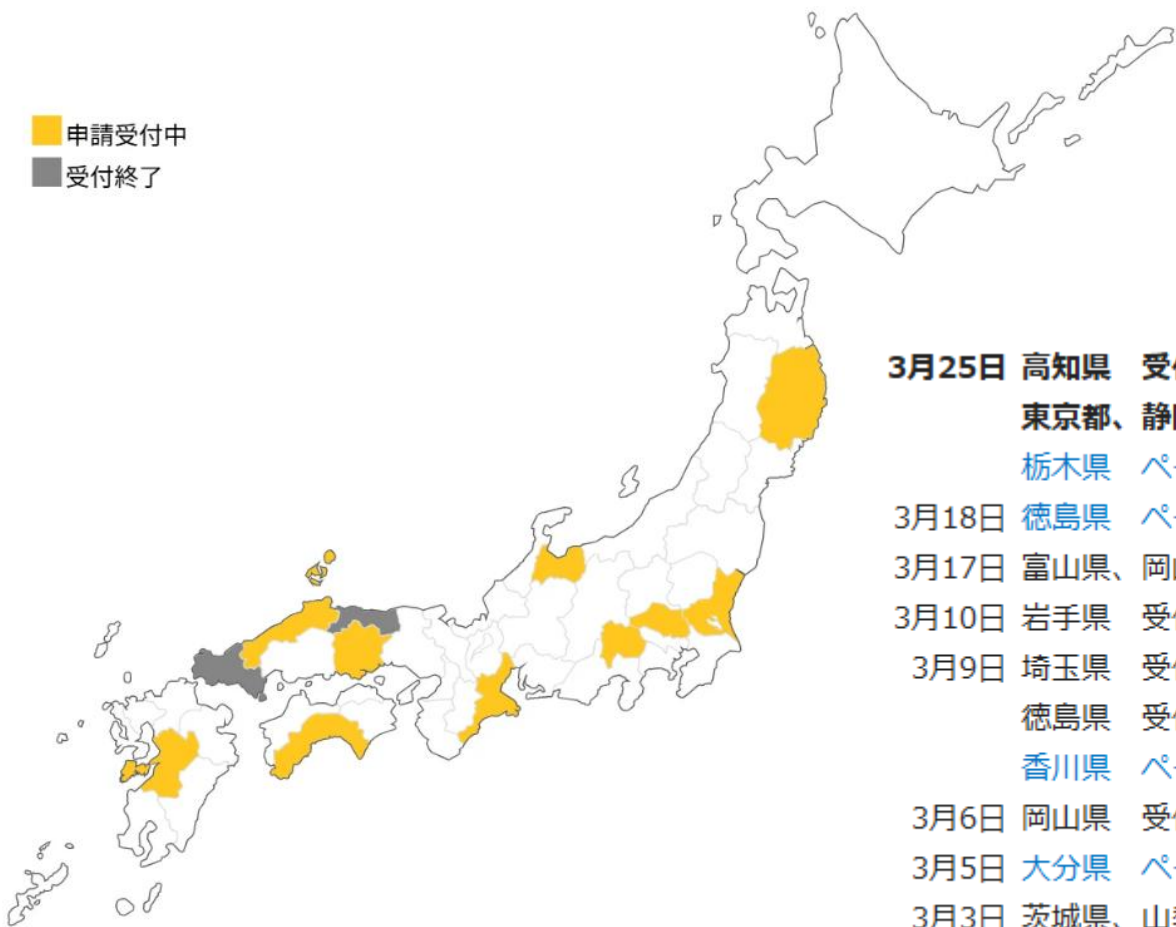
申請受付中
受付終了

3月25日 高知県 受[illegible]
東京都、静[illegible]
栃木県 ペ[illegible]
3月18日 徳島県 ペ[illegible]
3月17日 富山県、岡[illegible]
3月10日 岩手県 受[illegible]
3月9日 埼玉県 受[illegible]
徳島県 受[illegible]
香川県 ペ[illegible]
3月6日 岡山県 受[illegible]
3月5日 大分県 ペ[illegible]
3月3日 茨城県、山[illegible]